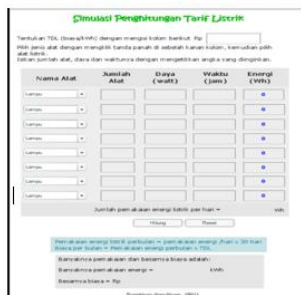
Simulasi Penghitungan Tarif Listrik

Tentukan TDL (biaya/kWh) dengan mengisi kolom berikut Rp

Pilih jenis alat dengan mengklik tanda panah di sebelah kanan kolom, kemudian pilih alat listrik. Isikan jumlah alat, daya dan waktunya dengan mengetikkan angka yang diinginkan.

| Nama Alat | Jumlah Alat | Daya (watt) | Waktu (jam) | Energi (Wh) |
|---|---|---|---|---|
| Lampu | | | | |
| Lampu | | | | |
| Lampu | | | | |
| Lampu | | | | |
| Lampu | | | | |
| Lampu | | | | |
| Lampu | | | | |
| Lampu | | | | |
| Lampu | | | | |

Jumlah pemakaian energi listrik per hari = Wh

Hitung Reset

Pemakaian energi listrik perbulan = pemakaian energi /hari x 30 hari
Biaya per bulan = Pemakaian energi perbulan x TDL

Banyaknya pemakaian dan besarnya biaya adalah:

Banyaknya pemakaian energi = kWh

Besarnya biaya = Rp

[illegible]